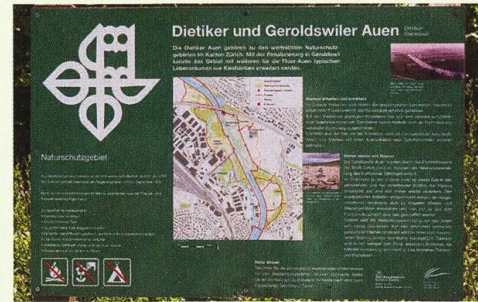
Dietiker und Geroldswiler Auen

Die Dietiker Auen gehören zu den wertvollsten Naturschutzgebieten im Kanton Zürich. Mit der Renaturierung in Geroldswil konnte das Gebiet mit weiteren für die Flussaue typischen Lebensräumen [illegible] erweitert werden.

Naturschutzgebiet

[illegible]

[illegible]

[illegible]